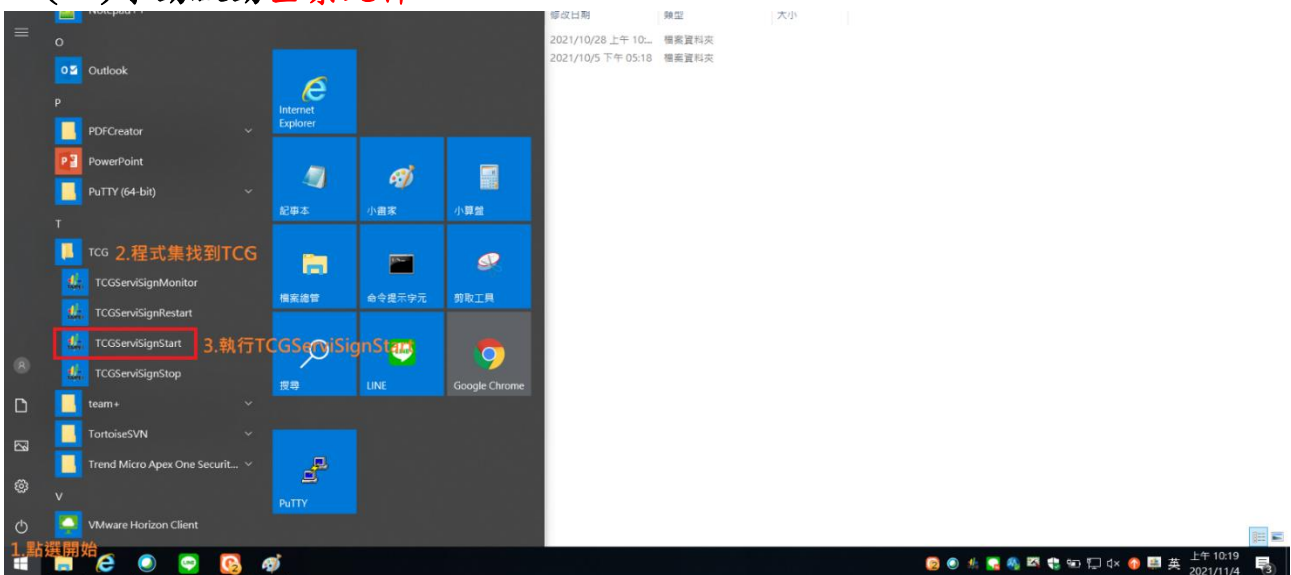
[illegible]

修改日期 類型 大小
2021/10/28 上午 10:... 檔案資料夾
2021/10/5 下午 05:18 檔案資料夾

O
Outlook
P
PDFCreator
PowerPoint
PuTTY (64-bit)
T
TCG 2.程式集找到TCG
TCGServiSignMonitor
TCGServiSignRestart
TCGServiSignStart 3.執行TCGServiSignStart
TCGServiSignStop
team+
TortoiseSVN
Trend Micro Apex One Securit...
V
VMware Horizon Client

Internet Explorer
記事本
小畫家
小算盤
檔案總管
命令提示字元
剪取工具
搜尋
LINE
Google Chrome
PuTTY

1.點選開始

英 上午 10:19 2021/11/4